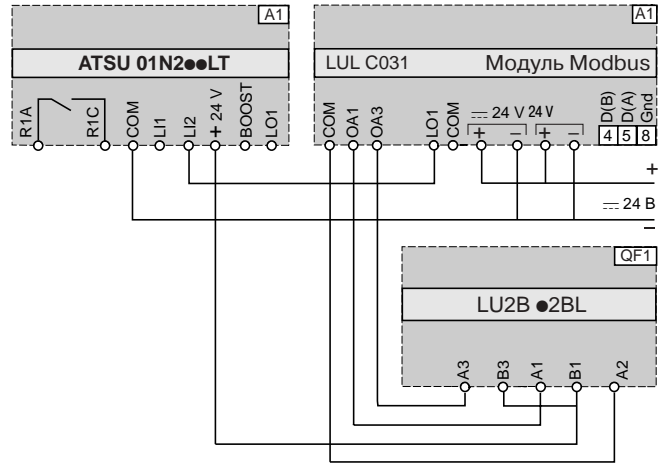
A1

ATSU 01N2●●LT

R1A
R1C
COM
LI1
LI2
+ 24 V
BOOST
LO1

A1

LUL C031
Модуль Modbus

COM
OA1
OA3
LO1
COM
$\overline{\phantom{x}}$ 24 V
24 V
+
–
+
–
D(B)
D(A)
Gnd
4
5
8

+
$\overline{\phantom{x}}$ 24 B
–

QF1

LU2B ●2BL

A3
B3
A1
B1
A2